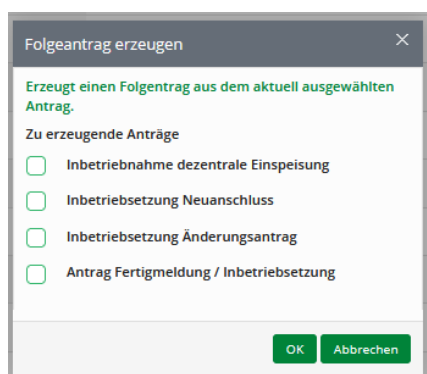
Folgeantrag erzeugen

×

Erzeugt einen Folgentrag aus dem aktuell ausgewählten Antrag.

Zu erzeugende Anträge

Inbetriebnahme dezentrale Einspeisung

Inbetriebsetzung Neuanschluss

Inbetriebsetzung Änderungsantrag

Antrag Fertigmeldung / Inbetriebsetzung

OK

Abbrechen